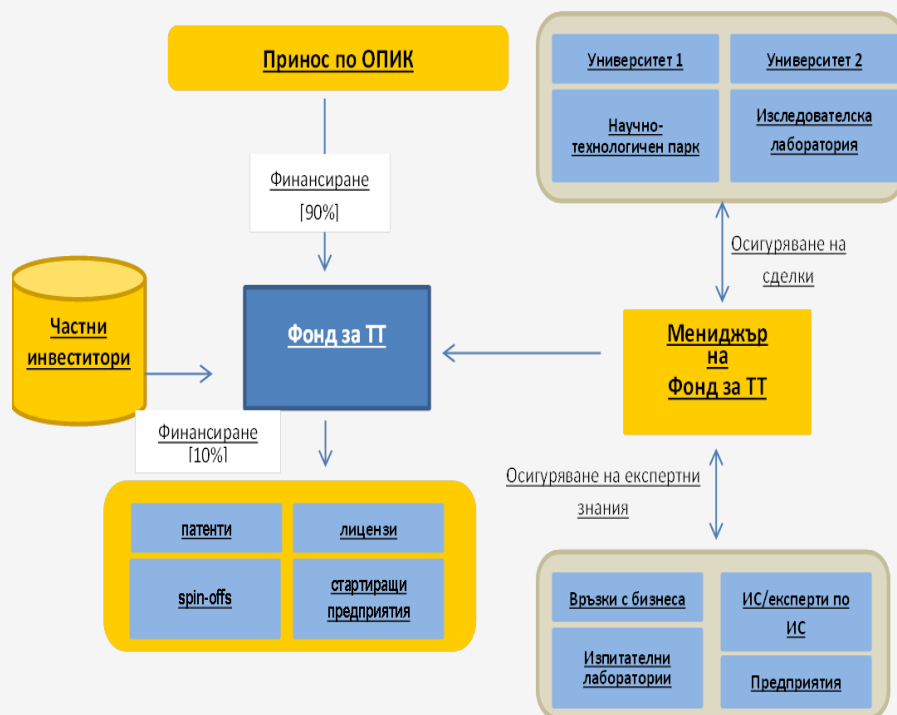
Принос по ОПИК

Университет 1

Университет 2

Научно-технологичен парк

Изследователска лаборатория

Финансиране [90%]

Осигуряване на сделки

Частни инвеститори

Фонд за ТТ

Мениджър на Фонд за ТТ

Финансиране [10%]

Осигуряване на експертни знания

патенти

лицензи

spin-offs

стартиращи предприятия

Връзки с бизнеса

ИС/експерти по ИС

Изпитателни лаборатории

Предприятия